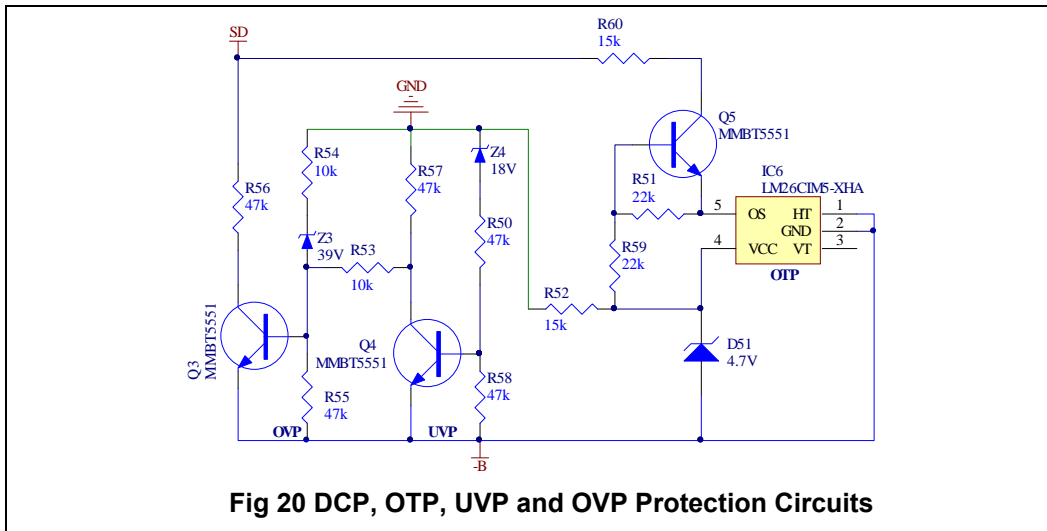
SD
R60
15k
GND
Q5
MMBT5551
R54
10k
R57
47k
Z4
18V
IC6
LM26CIM5-XHA
R56
47k
R51
22k
5
OS
HT
1
2
GND
3
4
VCC
VT
OTP
Z3
39V
R53
10k
R50
47k
R59
22k
R52
15k
Q3
MMBT5551
Q4
MMBT5551
D51
4.7V
R58
47k
R55
47k
OVP
UVP
-B
Fig 20 DCP, OTP, UVP and OVP Protection Circuits